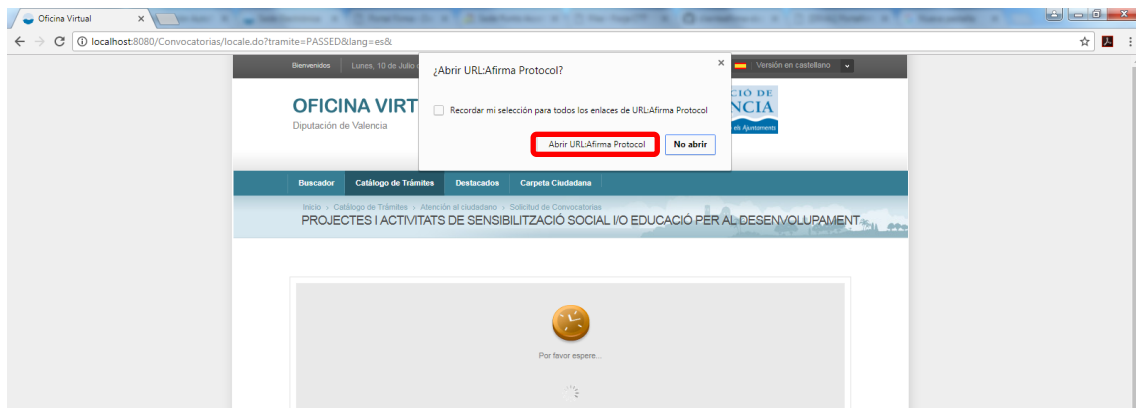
Oficina Virtual

localhost:8080/Convocatorias/locale.do?tramite=PASSED&lang=es&

Bienvenidos Lunes, 10 de Julio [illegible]

Versión en castellano

OFICINA VIRT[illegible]

Diputación de Valencia

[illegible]CIÓ DE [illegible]NCIA

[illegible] els Ajuntaments

¿Abrir URL:Afirma Protocol?

Recordar mi selección para todos los enlaces de URL:Afirma Protocol

Abrir URL:Afirma Protocol

No abrir

Buscador

Catálogo de Trámites

Destacados

Carpeta Ciudadana

Inicio › Catálogo de Trámites › Atención al ciudadano › Solicitud de Convocatorias

PROJECTES I ACTIVITATS DE SENSIBILITZACIÓ SOCIAL I/O EDUCACIÓ PER AL DESENVOLUPAMENT

Por favor espere...